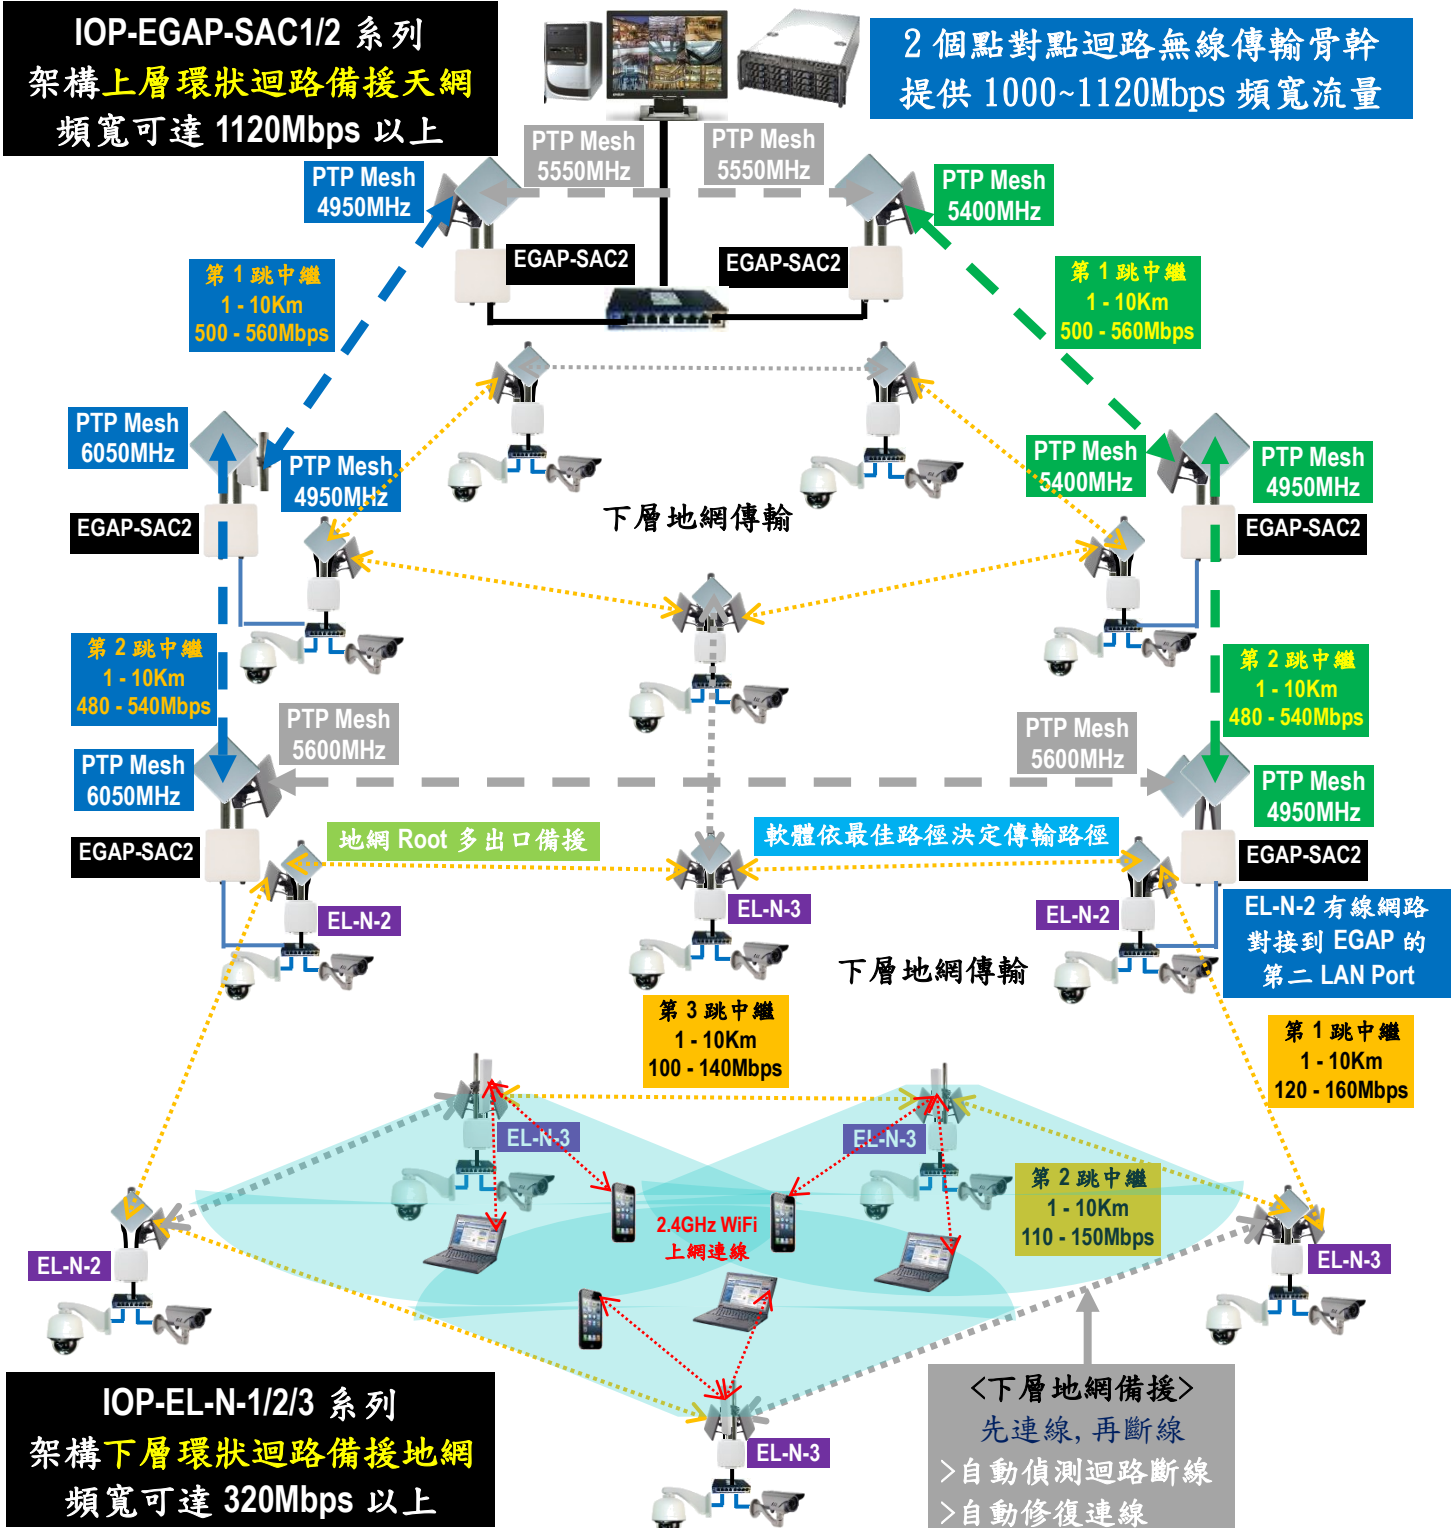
IOP-EGAP-SAC1/2 系列
架構上層環狀迴路備援天網
頻寬可達 1120Mbps 以上

2 個點對點迴路無線傳輸骨幹
提供 1000~1120Mbps 頻寬流量

PTP Mesh 5550MHz

PTP Mesh 5550MHz

PTP Mesh 4950MHz

PTP Mesh 5400MHz

EGAP-SAC2

EGAP-SAC2

第 1 跳中繼
1 - 10Km
500 - 560Mbps

第 1 跳中繼
1 - 10Km
500 - 560Mbps

PTP Mesh 6050MHz

PTP Mesh 4950MHz

PTP Mesh 5400MHz

PTP Mesh 4950MHz

EGAP-SAC2

EGAP-SAC2

下層地網傳輸

第 2 跳中繼
1 - 10Km
480 - 540Mbps

第 2 跳中繼
1 - 10Km
480 - 540Mbps

PTP Mesh 5600MHz

PTP Mesh 5600MHz

PTP Mesh 6050MHz

PTP Mesh 4950MHz

EGAP-SAC2

EGAP-SAC2

地網 Root 多出口備援

軟體依最佳路徑決定傳輸路徑

EL-N-2

EL-N-3

EL-N-2

EL-N-2 有線網路
對接到 EGAP 的
第二 LAN Port

下層地網傳輸

第 3 跳中繼
1 - 10Km
100 - 140Mbps

第 1 跳中繼
1 - 10Km
120 - 160Mbps

EL-N-3

EL-N-3

第 2 跳中繼
1 - 10Km
110 - 150Mbps

2.4GHz WiFi
上網連線

EL-N-2

EL-N-3

IOP-EL-N-1/2/3 系列
架構下層環狀迴路備援地網
頻寬可達 320Mbps 以上

EL-N-3

<下層地網備援>
先連線, 再斷線
>自動偵測迴路斷線
>自動修復連線